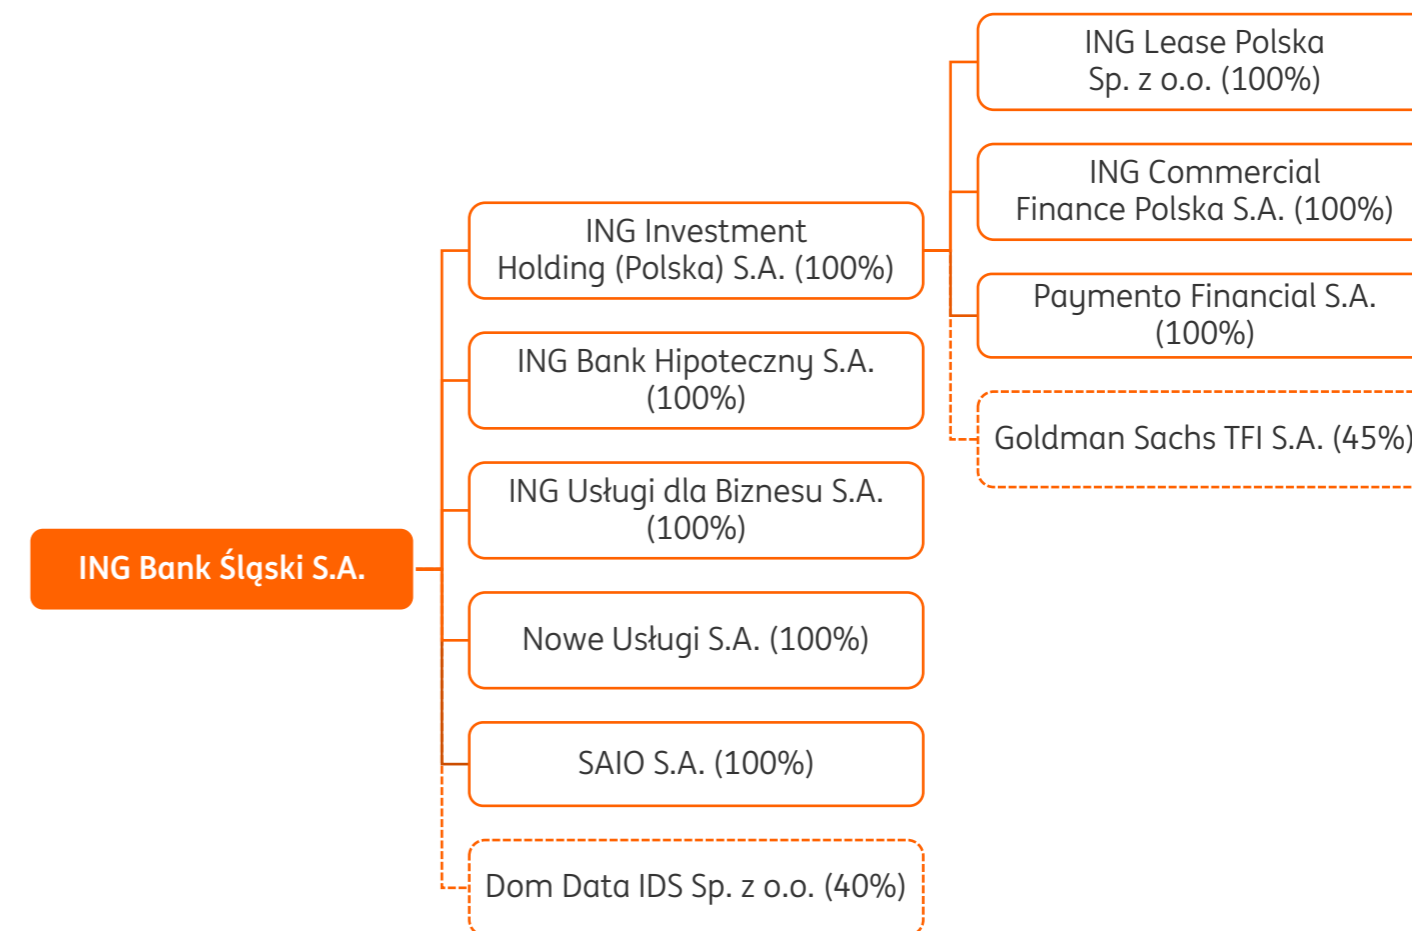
ING Bank Śląski S.A.

ING Investment Holding (Polska) S.A. (100%)

ING Lease Polska Sp. z o.o. (100%)

ING Commercial Finance Polska S.A. (100%)

Paymento Financial S.A. (100%)

Goldman Sachs TFI S.A. (45%)

ING Bank Hipoteczny S.A. (100%)

ING Usługi dla Biznesu S.A. (100%)

Nowe Usługi S.A. (100%)

SAIO S.A. (100%)

Dom Data IDS Sp. z o.o. (40%)